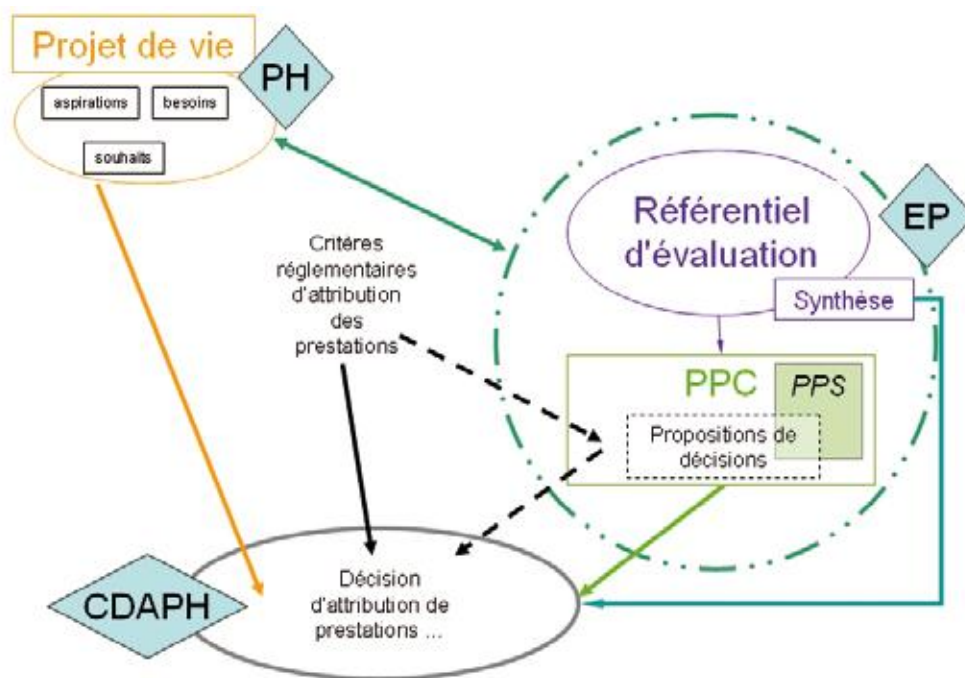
Projet de vie

PH

aspirations

besoins

souhaits

Référentiel d'évaluation

EP

Critéres réglementaires d'attribution des prestations

Synthèse

PPC

PPS

Propositions de décisions

CDAPH

Décision d'attribution de prestations ...